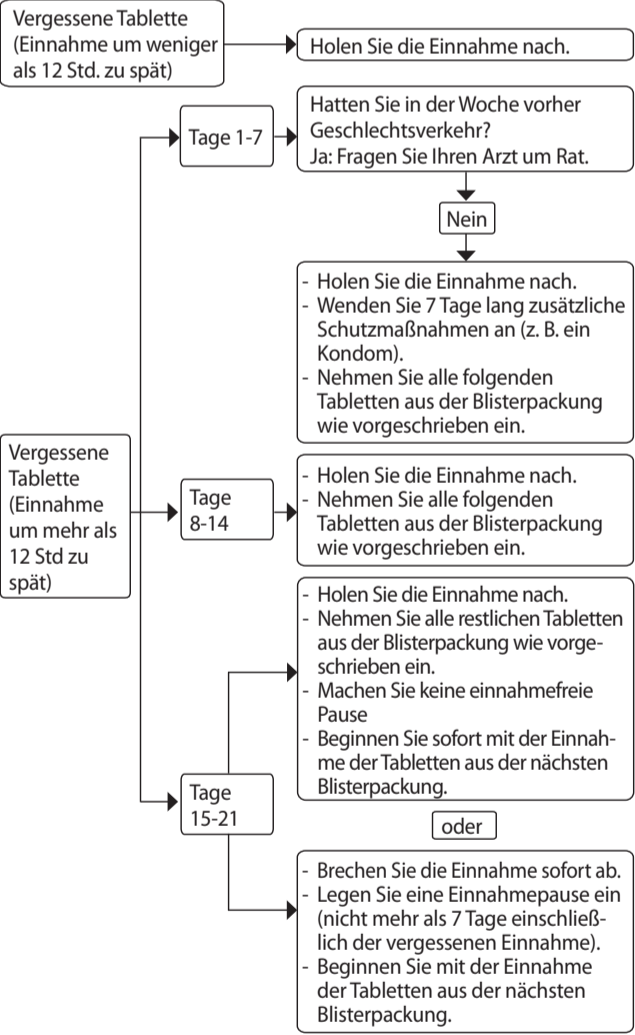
Vergessene Tablette (Einnahme um weniger als 12 Std. zu spät)

Holen Sie die Einnahme nach.

Vergessene Tablette (Einnahme um mehr als 12 Std zu spät)

Tage 1-7

Hatten Sie in der Woche vorher Geschlechtsverkehr?
Ja: Fragen Sie Ihren Arzt um Rat.

Nein

- Holen Sie die Einnahme nach.
- Wenden Sie 7 Tage lang zusätzliche Schutzmaßnahmen an (z. B. ein Kondom).
- Nehmen Sie alle folgenden Tabletten aus der Blisterpackung wie vorgeschrieben ein.

Tage 8-14

- Holen Sie die Einnahme nach.
- Nehmen Sie alle folgenden Tabletten aus der Blisterpackung wie vorgeschrieben ein.

Tage 15-21

- Holen Sie die Einnahme nach.
- Nehmen Sie alle restlichen Tabletten aus der Blisterpackung wie vorgeschrieben ein.
- Machen Sie keine einnahmefreie Pause
- Beginnen Sie sofort mit der Einnahme der Tabletten aus der nächsten Blisterpackung.

oder

- Brechen Sie die Einnahme sofort ab.
- Legen Sie eine Einnahmepause ein (nicht mehr als 7 Tage einschließlich der vergessenen Einnahme).
- Beginnen Sie mit der Einnahme der Tabletten aus der nächsten Blisterpackung.